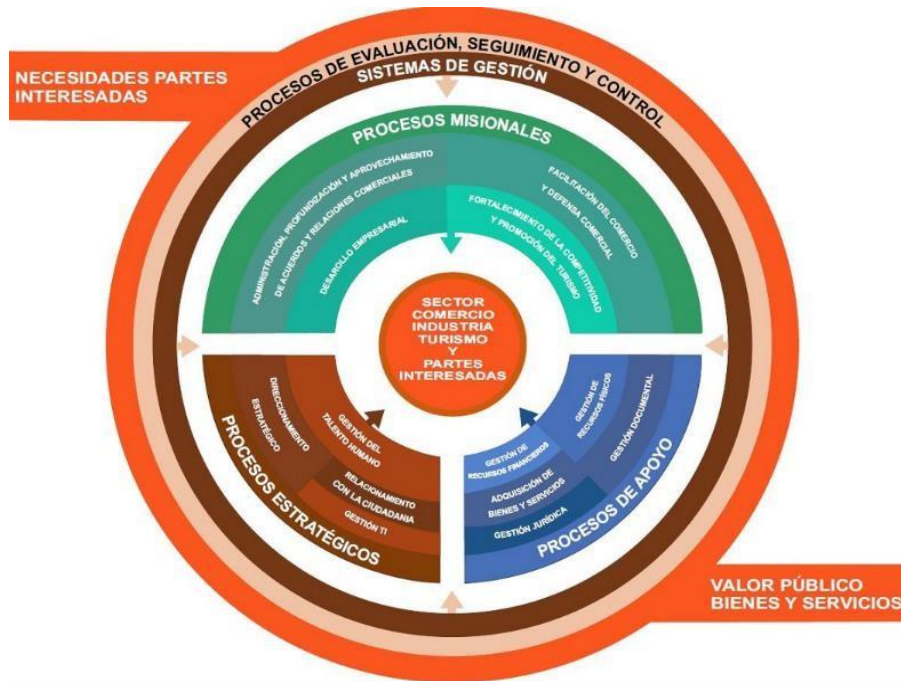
NECESIDADES PARTES INTERESADAS

PROCESOS DE EVALUACIÓN, SEGUIMIENTO Y CONTROL

SISTEMAS DE GESTIÓN

PROCESOS MISIONALES

ADMINISTRACIÓN, PROFUNDIZACIÓN Y APROVECHAMIENTO DE ACUERDOS Y RELACIONES COMERCIALES

DESARROLLO EMPRESARIAL

FACILITACIÓN DEL COMERCIO Y DEFENSA COMERCIAL

FORTALECIMIENTO DE LA COMPETITIVIDAD Y PROMOCIÓN DEL TURISMO

SECTOR COMERCIO INDUSTRIA TURISMO Y PARTES INTERESADAS

DIRECCIONAMIENTO ESTRATÉGICO

GESTIÓN DEL TALENTO HUMANO

RELACIONAMIENTO CON LA CIUDADANIA

GESTIÓN TI

PROCESOS ESTRATÉGICOS

GESTIÓN DE RECURSOS FINANCIEROS

GESTIÓN DE RECURSOS FÍSICOS

GESTIÓN DOCUMENTAL

ADQUISICIÓN DE BIENES Y SERVICIOS

GESTIÓN JURÍDICA

PROCESOS DE APOYO

VALOR PÚBLICO BIENES Y SERVICIOS